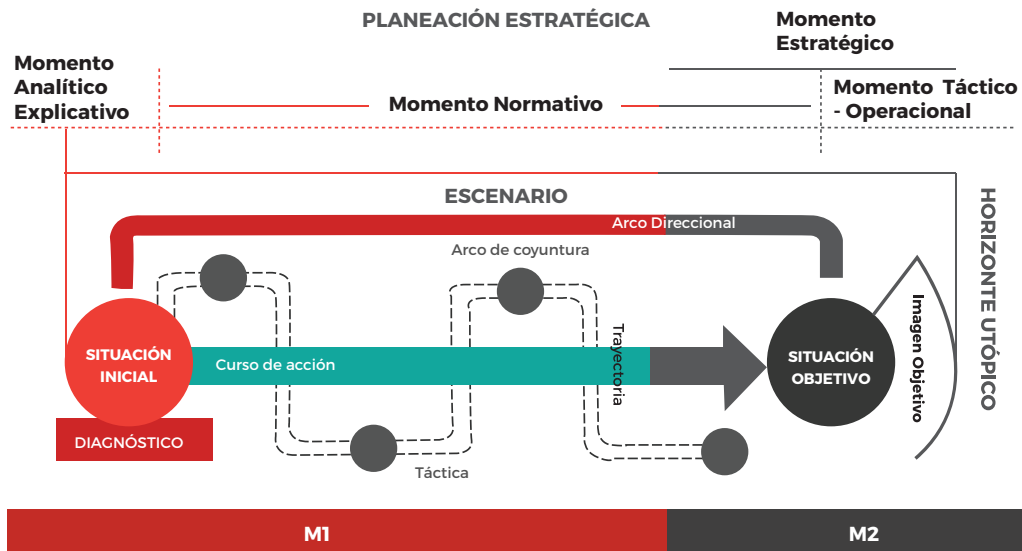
PLANEACIÓN ESTRATÉGICA

Momento Estratégico

Momento Analítico Explicativo

Momento Normativo

Momento Táctico - Operacional

ESCENARIO

HORIZONTE UTÓPICO

Arco Direccional

Arco de coyuntura

Trayectoria

Imagen Objetivo

SITUACIÓN INICIAL

Curso de acción

SITUACIÓN OBJETIVO

DIAGNÓSTICO

Táctica

M1

M2